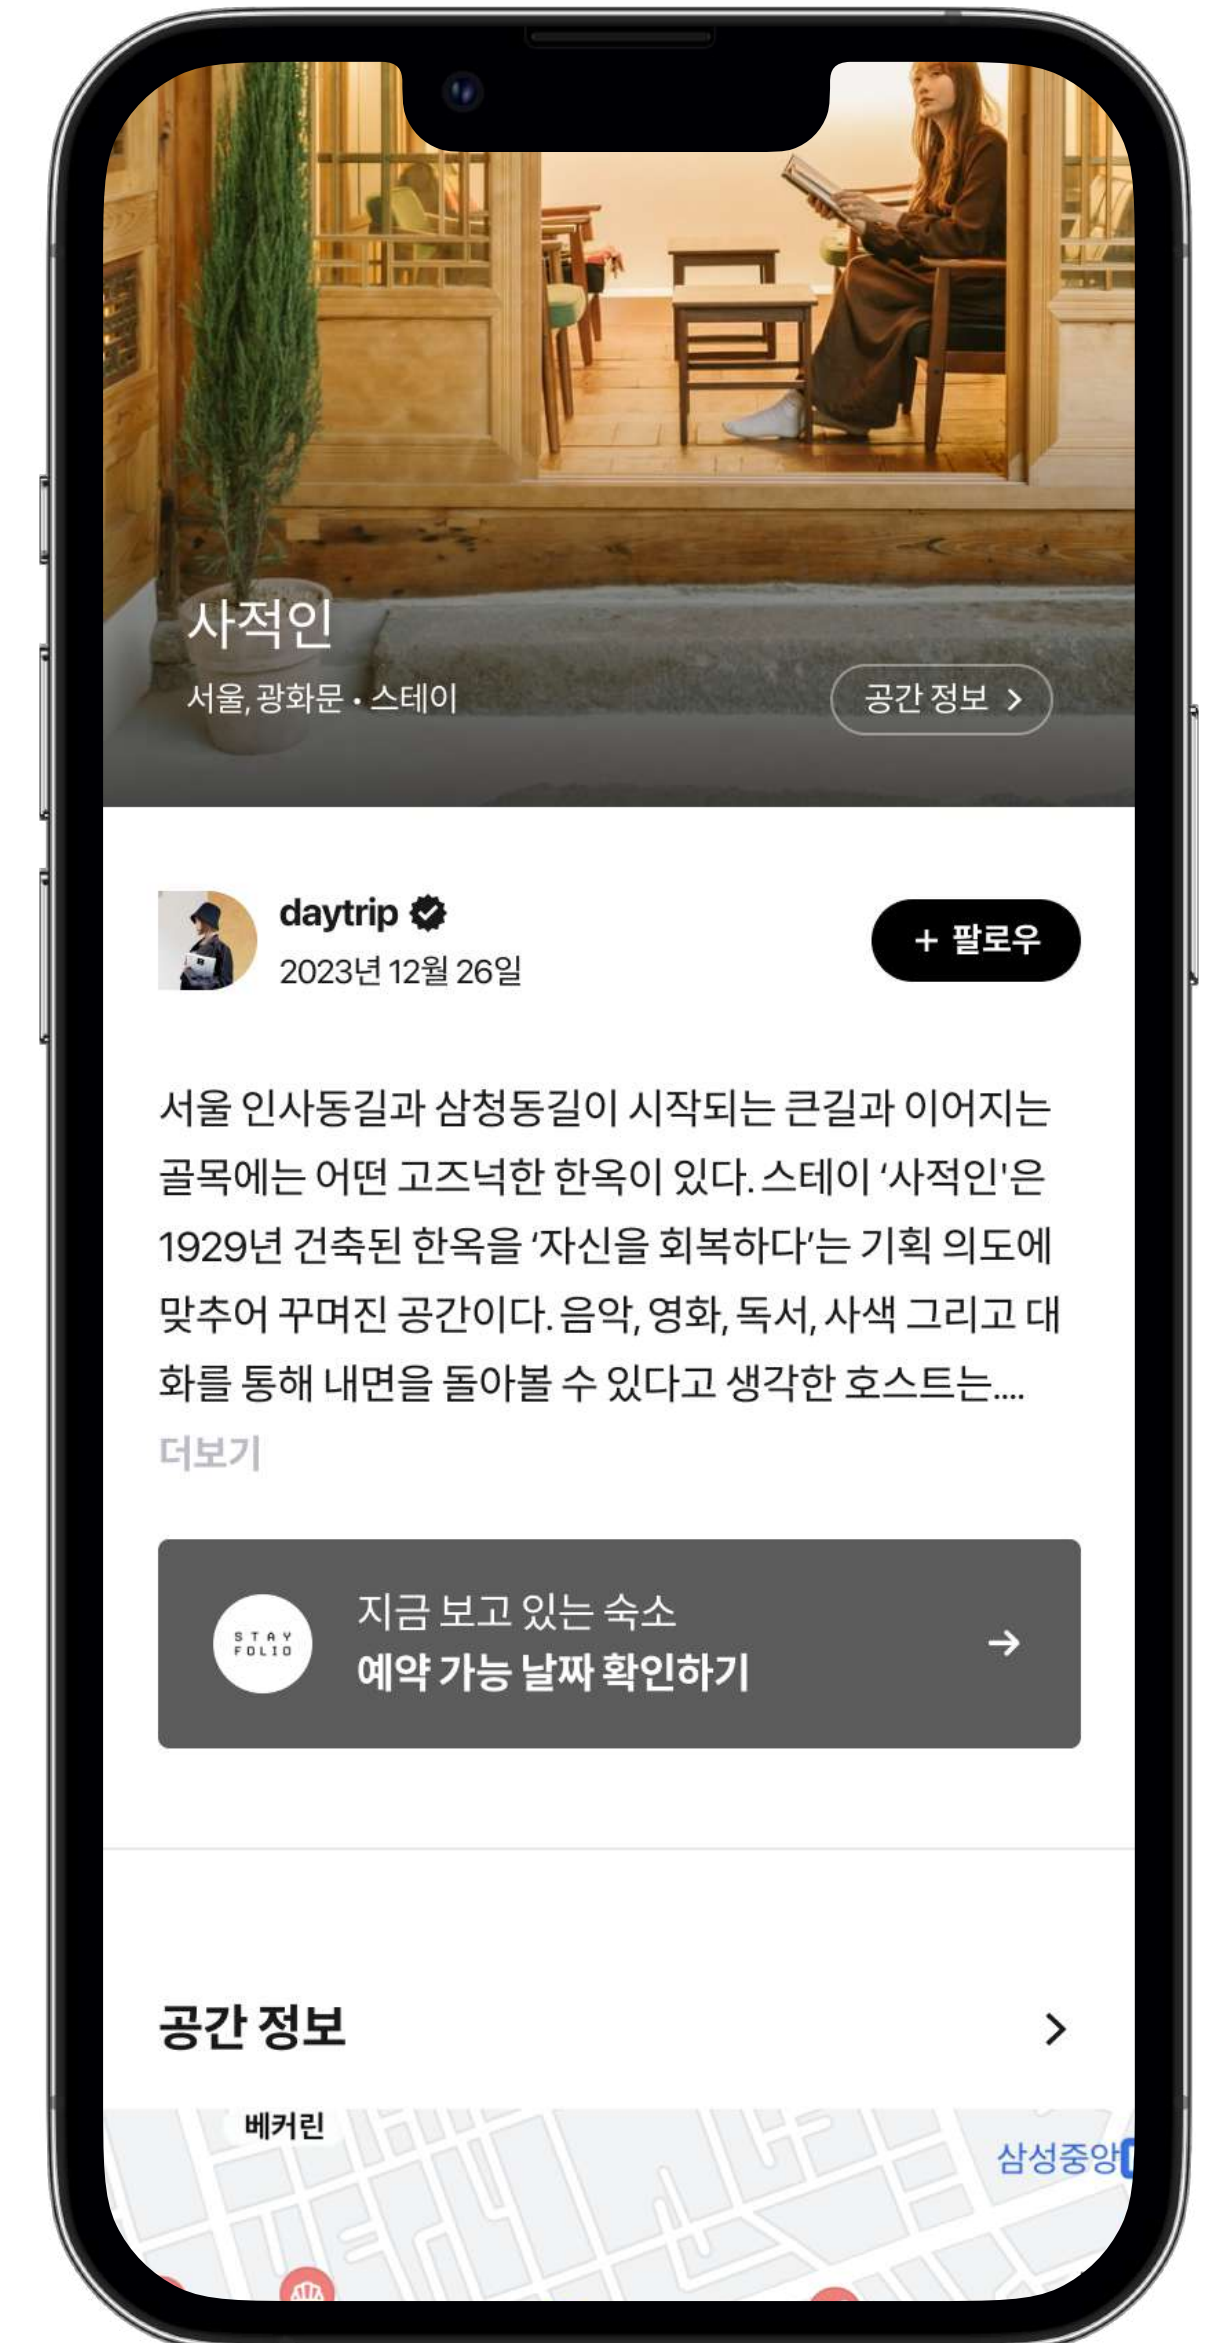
사적인

서울, 광화문 • 스테이

공간 정보 >

daytrip

2023년 12월 26일

+ 팔로우

서울 인사동길과 삼청동길이 시작되는 큰길과 이어지는 골목에는 어떤 고즈넉한 한옥이 있다. 스테이 '사적인'은 1929년 건축된 한옥을 '자신을 회복하다'는 기획 의도에 맞추어 꾸며진 공간이다. 음악, 영화, 독서, 사색 그리고 대화를 통해 내면을 돌아볼 수 있다고 생각한 호스트는....

더보기

STAY FOLIO

지금 보고 있는 숙소

예약 가능 날짜 확인하기

공간 정보

베커린

삼성중앙